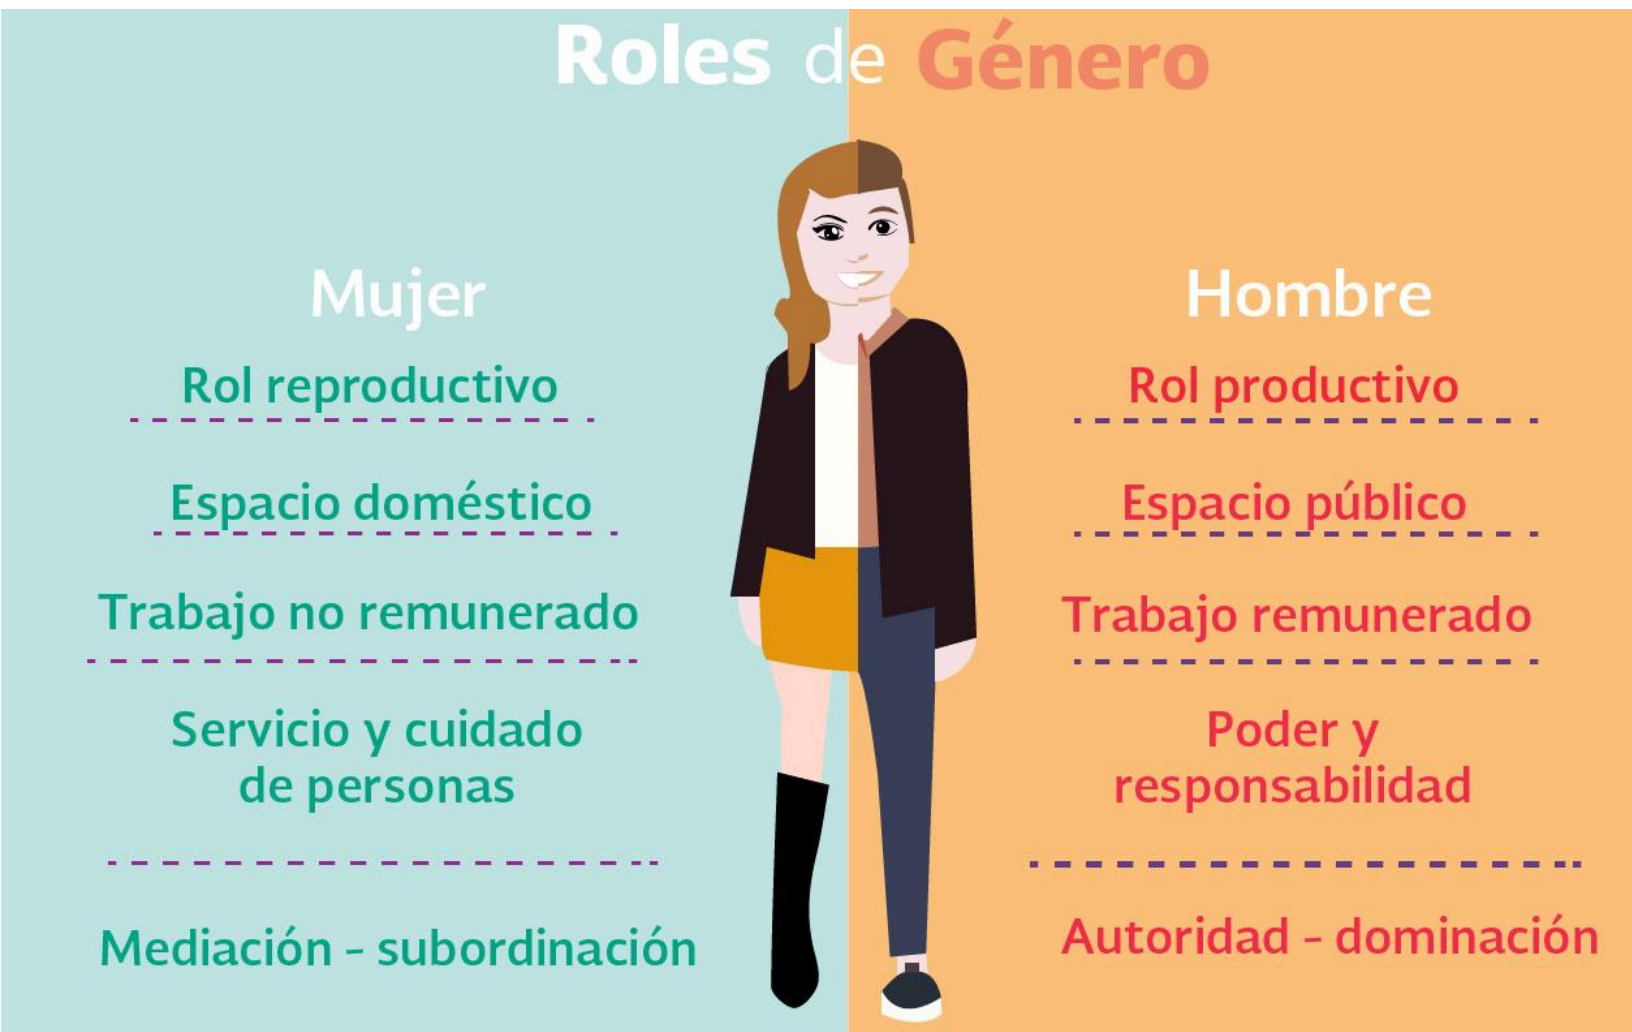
Roles de Género

Mujer

Rol reproductivo

Espacio doméstico

Trabajo no remunerado

Servicio y cuidado de personas

Mediación - subordinación

Hombre

Rol productivo

Espacio público

Trabajo remunerado

Poder y responsabilidad

Autoridad - dominación